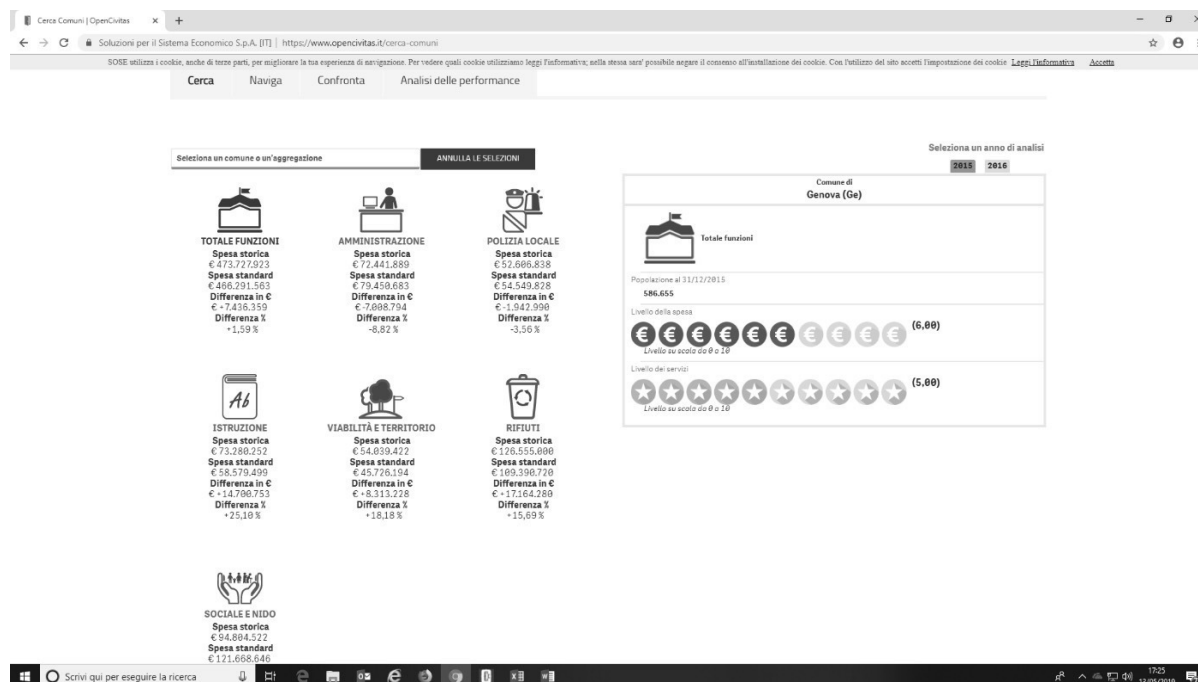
Cerca Comuni | OpenCivitas × +

Soluzioni per il Sistema Economico S.p.A. [IT] | https://www.opencivitas.it/cerca-comuni

SOSE utilizza i cookie, anche di terze parti, per migliorare la tua esperienza di navigazione. Per vedere quali cookie utilizziamo leggi l'informativa; nella stessa sara' possibile negare il consenso all'installazione dei cookie. Con l'utilizzo del sito accetti l'impostazione dei cookie. Leggi l'informativa Accetta

Cerca Naviga Confronta Analisi delle performance

Seleziona un comune o un'aggregazione ANNULLA LE SELEZIONI

Seleziona un anno di analisi
2015 2016

TOTALE FUNZIONI
Spesa storica
€ 473.727.923
Spesa standard
€ 466.291.563
Differenza in €
€ +7.436.359
Differenza %
+1,59 %

AMMINISTRAZIONE
Spesa storica
€ 72.441.889
Spesa standard
€ 79.450.683
Differenza in €
€ -7.008.794
Differenza %
-8,82 %

POLIZIA LOCALE
Spesa storica
€ 52.606.838
Spesa standard
€ 54.549.828
Differenza in €
€ -1.942.990
Differenza %
-3,56 %

ISTRUZIONE
Spesa storica
€ 73.280.252
Spesa standard
€ 58.579.499
Differenza in €
€ +14.700.753
Differenza %
+25,10 %

VIABILITÀ E TERRITORIO
Spesa storica
€ 54.039.422
Spesa standard
€ 45.726.194
Differenza in €
€ +8.313.228
Differenza %
+18,18 %

RIFIUTI
Spesa storica
€ 126.555.000
Spesa standard
€ 109.390.720
Differenza in €
€ +17.164.280
Differenza %
+15,69 %

SOCIALE E NIDO
Spesa storica
€ 94.804.522
Spesa standard
€ 121.668.646

Comune di
Genova (Ge)

Totale funzioni

Popolazione al 31/12/2015
586.655

Livello della spesa
(6,00)
Livello su scala da 0 a 10

Livello dei servizi
(5,00)
Livello su scala da 0 a 10

Scrivi qui per eseguire la ricerca

17:25